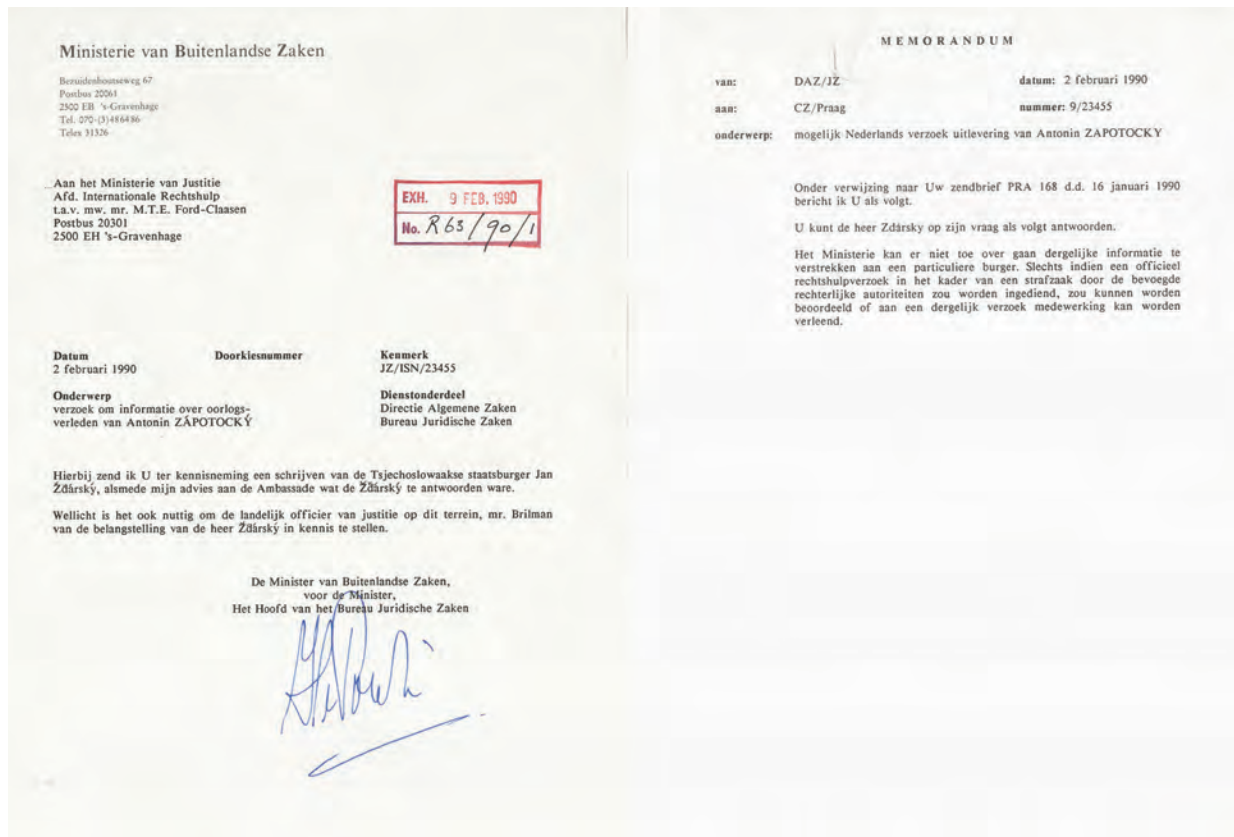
Ministerie van Buitenlandse Zaken

Bezuidenhoutseweg 67
Postbus 20061
2500 EB 's-Gravenhage
Tel. 070-(3)486486
Telex 31326

Aan het Ministerie van Justitie
Afd. Internationale Rechtshulp
t.a.v. mw. mr. M.T.E. Ford-Claasen
Postbus 20301
2500 EH 's-Gravenhage

EXH. 9 FEB. 1990
No. R63/90/1

Datum
2 februari 1990

Doorkiesnummer

Kenmerk
JZ/ISN/23455

Onderwerp
verzoek om informatie over oorlogsverleden van Antonin ZÁPOTOCKÝ

Dienstonderdeel
Directie Algemene Zaken
Bureau Juridische Zaken

Hierbij zend ik U ter kennisneming een schrijven van de Tsjechoslowaakse staatsburger Jan Ždárský, alsmede mijn advies aan de Ambassade wat de Ždárský te antwoorden ware.

Wellicht is het ook nuttig om de landelijk officier van justitie op dit terrein, mr. Brilman van de belangstelling van de heer Ždárský in kennis te stellen.

De Minister van Buitenlandse Zaken,
voor de Minister,
Het Hoofd van het Bureau Juridische Zaken

MEMORANDUM

van: DAZ/JZ
datum: 2 februari 1990
aan: CZ/Praag
nummer: 9/23455
onderwerp: mogelijk Nederlands verzoek uitlevering van Antonin ZAPOTOCKY

Onder verwijzing naar Uw zendbrief PRA 168 d.d. 16 januari 1990 bericht ik U als volgt.

U kunt de heer Zdársky op zijn vraag als volgt antwoorden.

Het Ministerie kan er niet toe over gaan dergelijke informatie te verstrekken aan een particuliere burger. Slechts indien een officieel rechtshulpverzoek in het kader van een strafzaak door de bevoegde rechterlijke autoriteiten zou worden ingediend, zou kunnen worden beoordeeld of aan een dergelijk verzoek medewerking kan worden verleend.